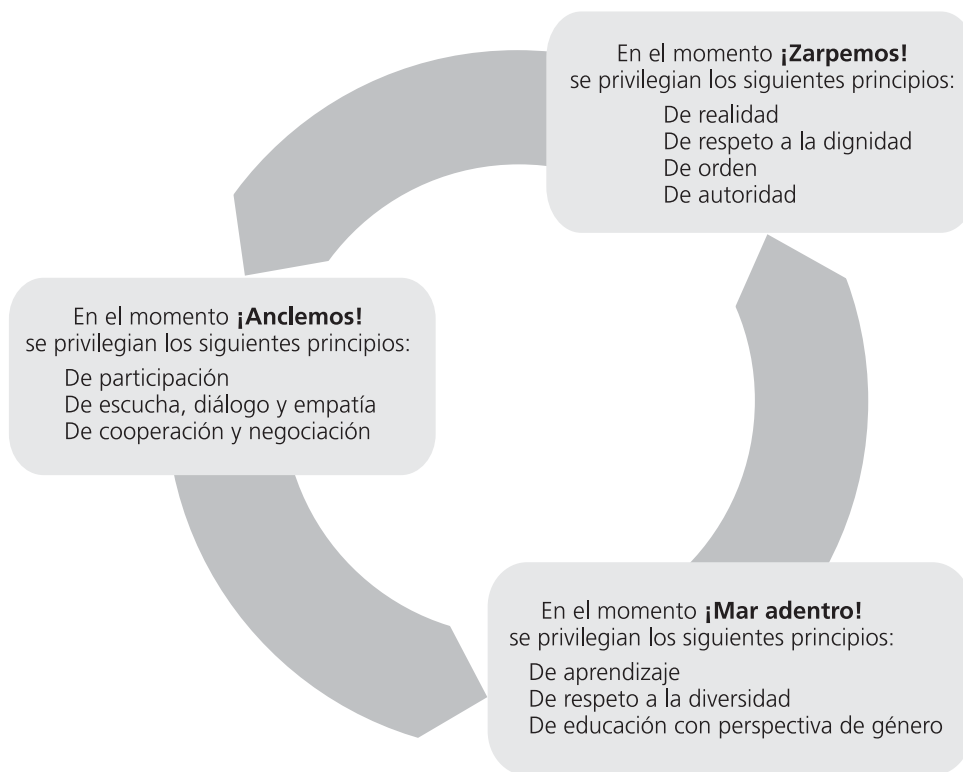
En el momento **¡Zarpemos!** se privilegian los siguientes principios:

De realidad
De respeto a la dignidad
De orden
De autoridad

En el momento **¡Anclemos!** se privilegian los siguientes principios:

De participación
De escucha, diálogo y empatía
De cooperación y negociación

En el momento **¡Mar adentro!** se privilegian los siguientes principios:

De aprendizaje
De respeto a la diversidad
De educación con perspectiva de género